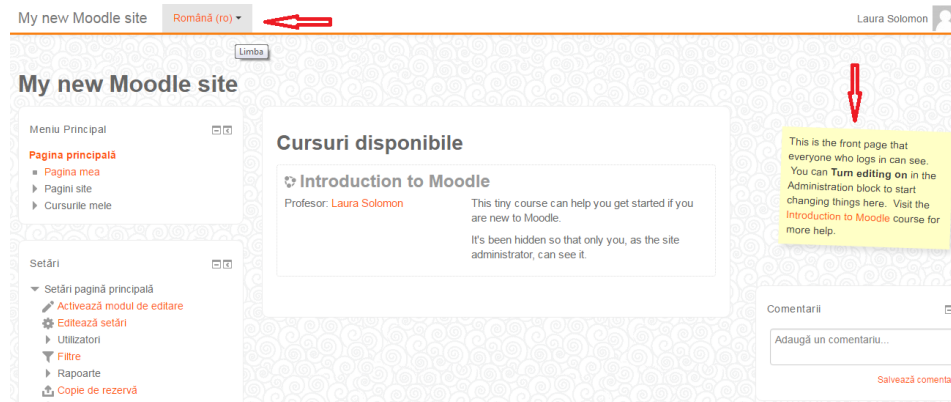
My new Moodle site Română (ro) ▾ Laura Solomon

Limba

My new Moodle site

Meniu Principal

Pagina principală
Pagina mea
Pagini site
Cursurile mele

Setări

Setări pagină principală
Activează modul de editare
Editează setări
Utilizatori
Filtre
Rapoarte
Copie de rezervă

Cursuri disponibile

Introduction to Moodle

Profesor: Laura Solomon

This tiny course can help you get started if you are new to Moodle.

It's been hidden so that only you, as the site administrator, can see it.

This is the front page that everyone who logs in can see. You can **Turn editing on** in the Administration block to start changing things here. Visit the Introduction to Moodle course for more help.

Comentarii

Adaugă un comentariu...

Salvează comenta